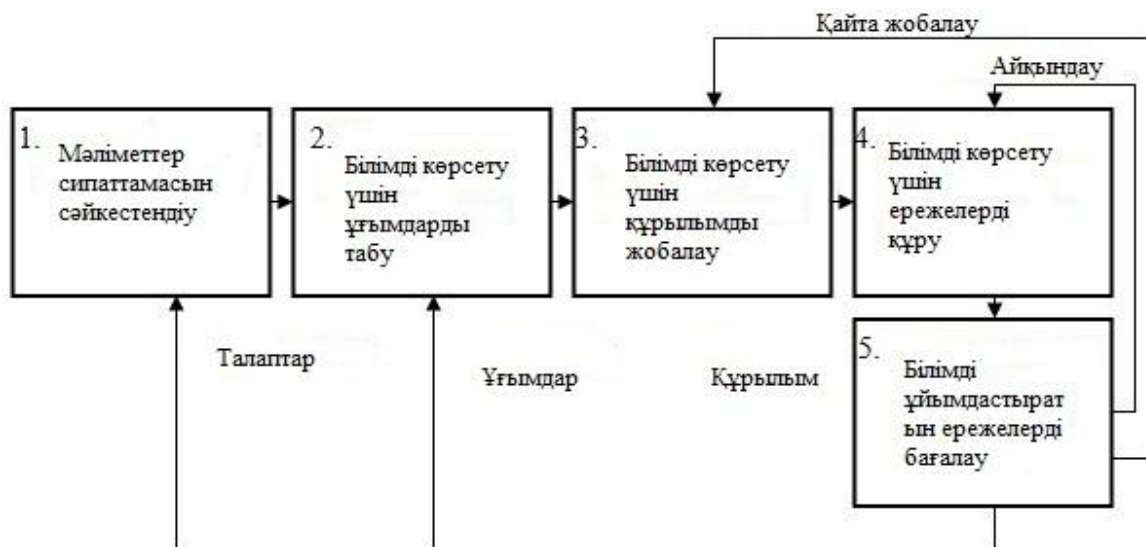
Қайта жобалау

Айқындау

1. Мәліметтер сипаттамасын сәйкестендіу

2. Білімді көрсету үшін ұғымдарды табу

3. Білімді көрсету үшін құрылымды жобалау

4. Білімді көрсету үшін ережелерді құру

5. Білімді ұйымдастыратын ережелерді бағалау

Талаптар

Ұғымдар

Құрылым